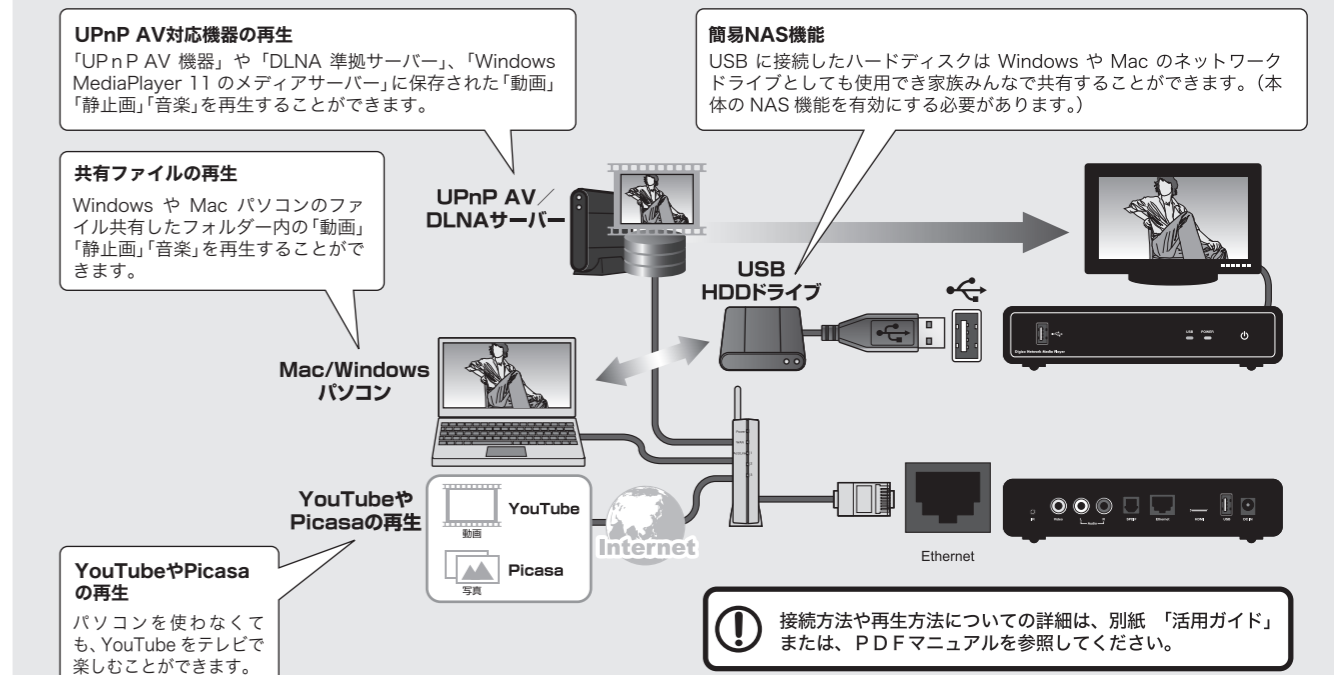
UPnP AV対応機器の再生
「UPnP AV 機器」や「DLNA 準拠サーバー」、「Windows MediaPlayer 11 のメディアサーバー」に保存された「動画」「静止画」「音楽」を再生することができます。

簡易NAS機能
USB に接続したハードディスクは Windows や Mac のネットワークドライブとしても使用でき家族みんなで共有することができます。（本体の NAS 機能を有効にする必要があります。）

共有ファイルの再生
Windows や Mac パソコンのファイル共有したフォルダー内の「動画」「静止画」「音楽」を再生することができます。

UPnP AV／DLNAサーバー

USB HDDドライブ

Mac/Windows パソコン

YouTubeやPicasaの再生

YouTube
動画
Picasa
写真

Internet

Ethernet

YouTubeやPicasaの再生
パソコンを使わなくても、YouTube をテレビで楽しむことができます。

接続方法や再生方法についての詳細は、別紙 「活用ガイド」または、PDFマニュアルを参照してください。